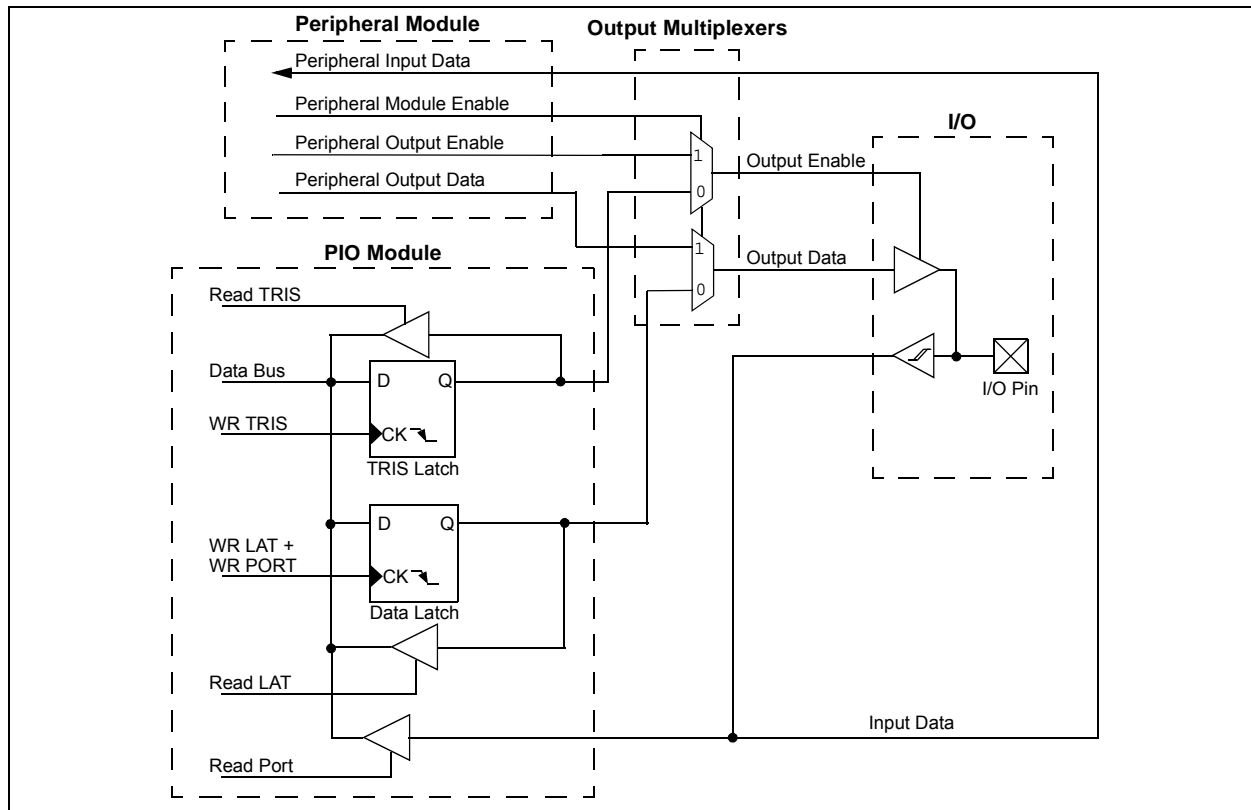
Peripheral Module

Output Multiplexers

Peripheral Input Data

Peripheral Module Enable

Peripheral Output Enable

Peripheral Output Data

I/O

1

0

Output Enable

1

0

Output Data

PIO Module

Read TRIS

Data Bus

D

Q

WR TRIS

CK

TRIS Latch

I/O Pin

D

Q

WR LAT +
WR PORT

CK

Data Latch

Read LAT

Input Data

Read Port